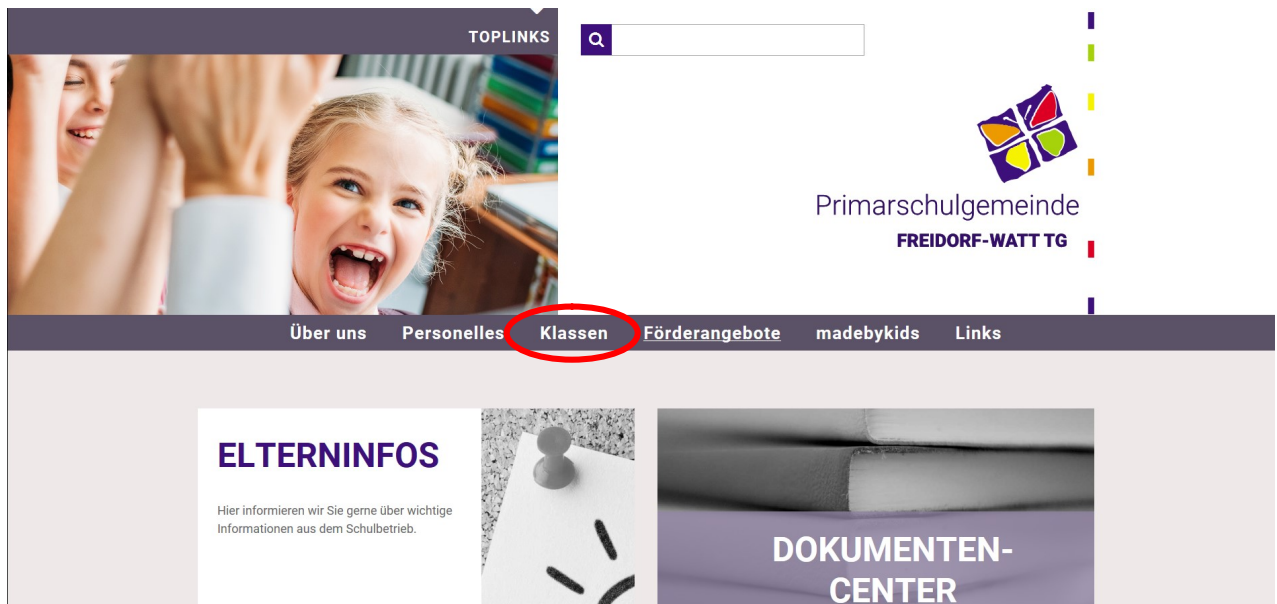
TOPLINKS

Primarschulgemeinde
FREIDORF-WATT TG

Über uns Personelles Klassen Förderangebote madebykids Links

ELTERNINFOS

Hier informieren wir Sie gerne über wichtige Informationen aus dem Schulbetrieb.

DOKUMENTEN-
CENTER